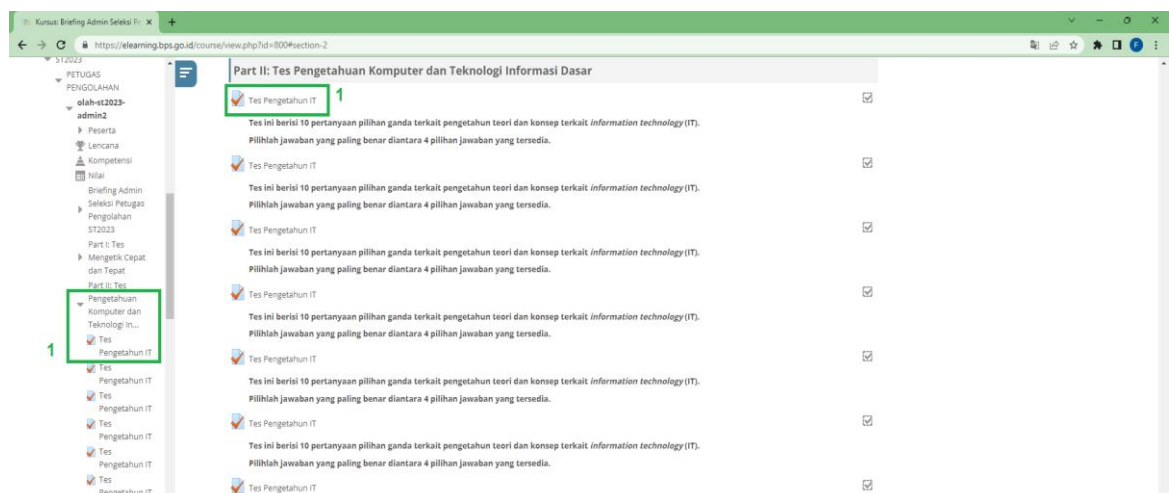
Kursus: Briefing Admin Seleksi Pe ×
+
https://elearning.bps.go.id/course/view.php?id=800#section-2

ST2023
PETUGAS PENGOLAHAN
olah-st2023-admin2
Peserta
Lencana
Kompetensi
Nilai
Briefing Admin Seleksi Petugas Pengolahan ST2023
Part I: Tes Mengetik Cepat dan Tepat
Part II: Tes Pengetahuan Komputer dan Teknologi In...
1
Tes Pengetahuan IT
Tes Pengetahuan IT
Tes Pengetahuan IT
Tes Pengetahuan IT
Tes Pengetahuan IT
Tes Pengetahuan IT

Part II: Tes Pengetahuan Komputer dan Teknologi Informasi Dasar

Tes Pengetahuan IT 1
Tes ini berisi 10 pertanyaan pilihan ganda terkait pengetahun teori dan konsep terkait *information technology* (IT).
Pilihlah jawaban yang paling benar diantara 4 pilihan jawaban yang tersedia.

Tes Pengetahuan IT
Tes ini berisi 10 pertanyaan pilihan ganda terkait pengetahun teori dan konsep terkait *information technology* (IT).
Pilihlah jawaban yang paling benar diantara 4 pilihan jawaban yang tersedia.

Tes Pengetahuan IT
Tes ini berisi 10 pertanyaan pilihan ganda terkait pengetahun teori dan konsep terkait *information technology* (IT).
Pilihlah jawaban yang paling benar diantara 4 pilihan jawaban yang tersedia.

Tes Pengetahuan IT
Tes ini berisi 10 pertanyaan pilihan ganda terkait pengetahun teori dan konsep terkait *information technology* (IT).
Pilihlah jawaban yang paling benar diantara 4 pilihan jawaban yang tersedia.

Tes Pengetahuan IT
Tes ini berisi 10 pertanyaan pilihan ganda terkait pengetahun teori dan konsep terkait *information technology* (IT).
Pilihlah jawaban yang paling benar diantara 4 pilihan jawaban yang tersedia.

Tes Pengetahuan IT
Tes ini berisi 10 pertanyaan pilihan ganda terkait pengetahun teori dan konsep terkait *information technology* (IT).
Pilihlah jawaban yang paling benar diantara 4 pilihan jawaban yang tersedia.

Tes Pengetahuan IT